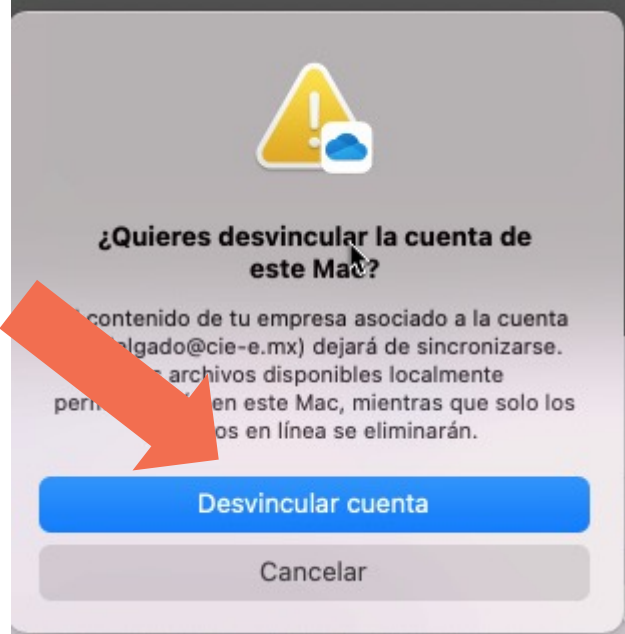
¿Quieres desvincular la cuenta de este Mac?

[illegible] contenido de tu empresa asociado a la cuenta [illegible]elgado@cie-e.mx) dejará de sincronizarse. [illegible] archivos disponibles localmente per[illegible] en este Mac, mientras que solo los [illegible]os en línea se eliminarán.

Desvincular cuenta

Cancelar